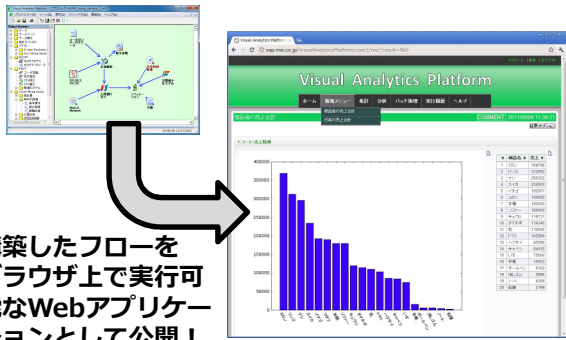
Visual Analytics Platform

Visual Analytics Platform

ホーム　商品メニュー　集計　分析　バッチ処理　実行履歴　ヘルプ

商品別の売上合計
店舗の売上合計

商品別の売上合計

COMMENT 2011/09/09 11:30:31

400000
350000
300000
250000
200000
150000
100000
50000
0

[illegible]築したフローを
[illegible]ラウザ上で実行可
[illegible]なWebアプリケー
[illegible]ションとして公開し